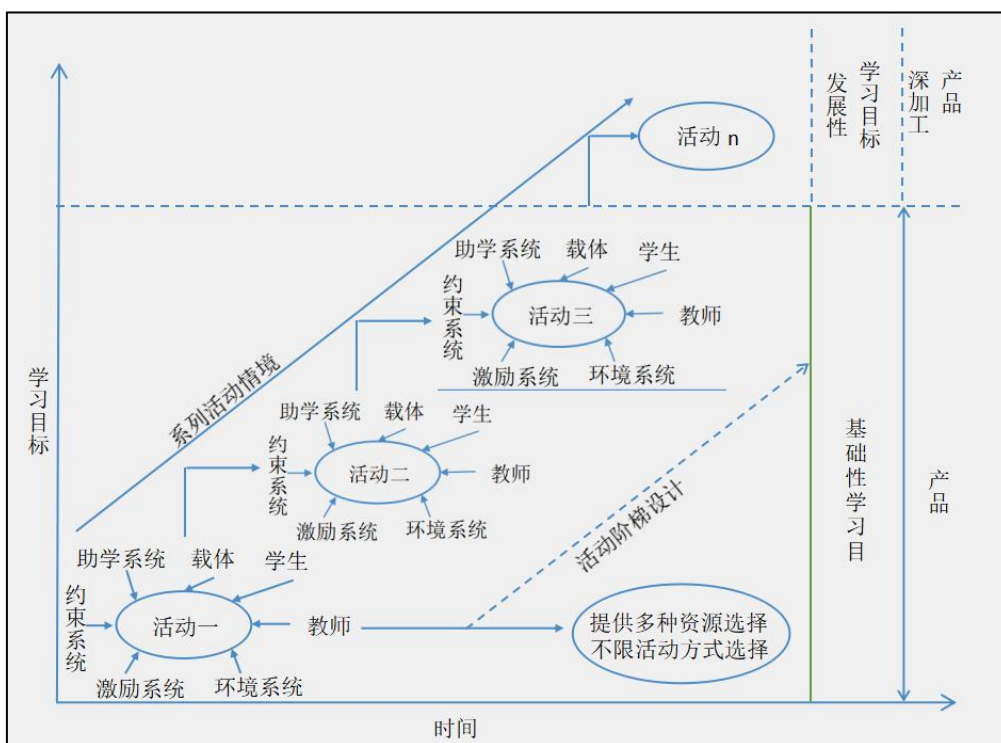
发展性学习目标

深加工产品

活动 n

助学系统 载体 学生

约束系统

活动三

教师

激励系统 环境系统

系列活动情境

助学系统 载体 学生

约束系统

活动二

教师

激励系统 环境系统

学习目标

活动阶梯设计

基础性学习目

产品

助学系统 载体 学生

约束系统

活动一

教师

激励系统 环境系统

提供多种资源选择
不限活动方式选择

时间